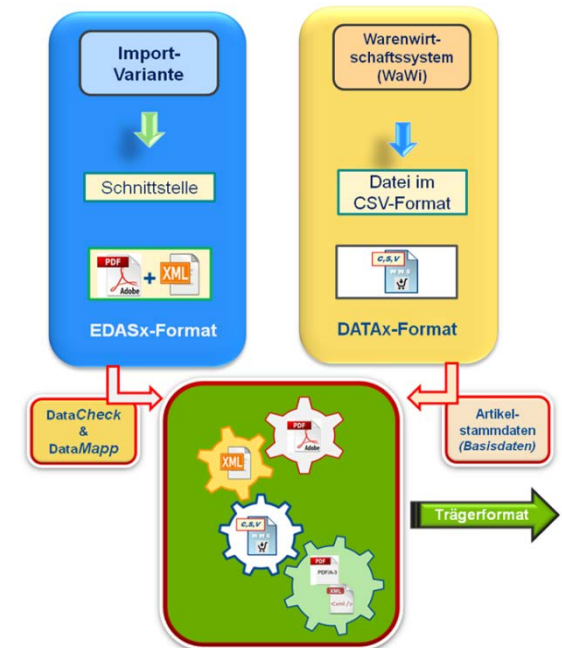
Import-Variante

Schnittstelle

PDF Adobe + XML

EDASx-Format

Warenwirtschaftssystem (WaWi)

Datei im CSV-Format

C,S,V

DATAx-Format

DataCheck & DataMapp

Artikelstammdaten (Basisdaten)

XML

PDF Adobe

C,S,V

PDF PDF/A-3 XML

Trägerformat